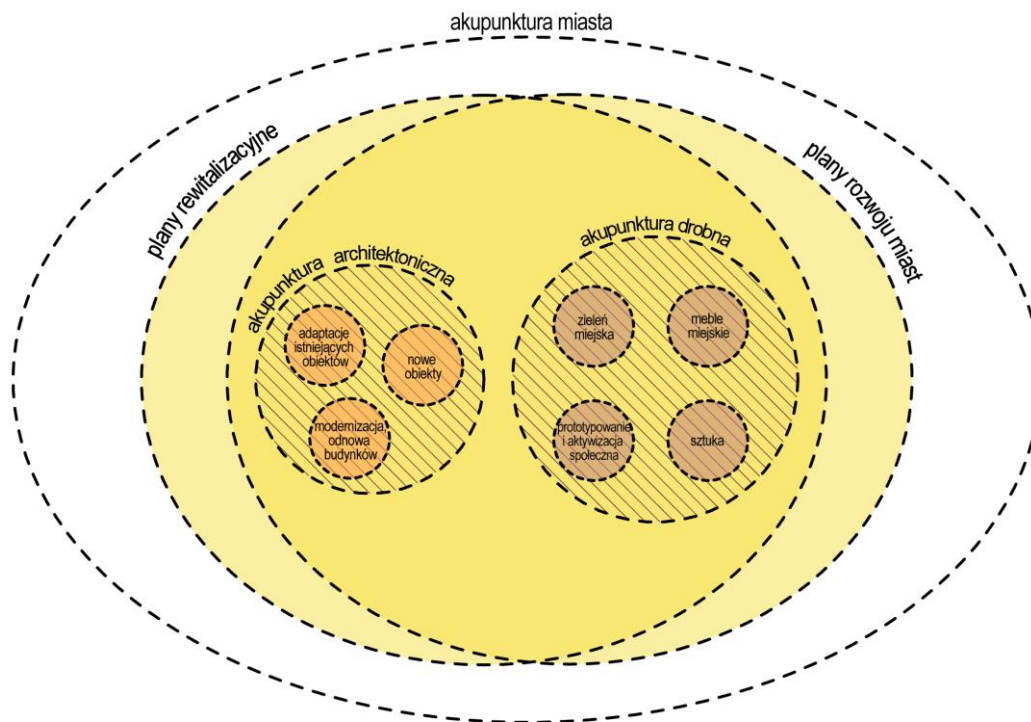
akupunktura miasta

plany rewitalizacyjne

plany rozwoju miast

akupunktura architektoniczna

adaptacje istniejących obiektów

nowe obiekty

modernizacja, odnowa budynków

akupunktura drobna

zieleń miejska

meble miejskie

prototypowanie i aktywizacja społeczna

sztuka